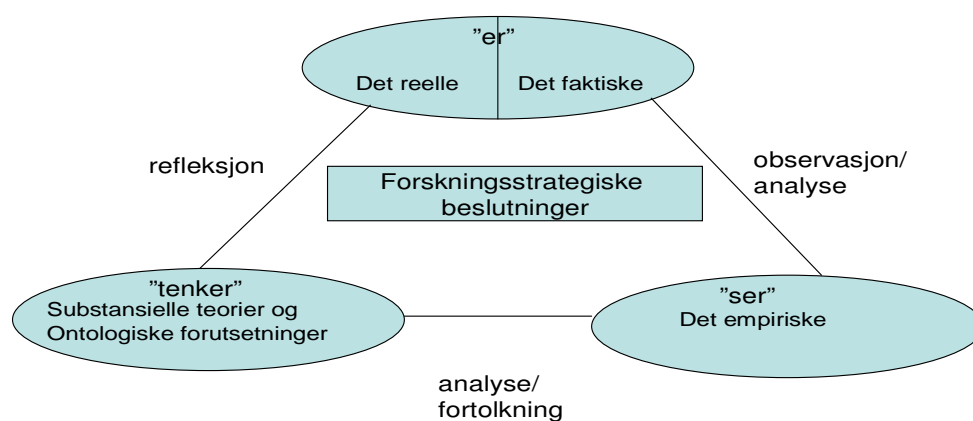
"er"
Det reelle
Det faktiske

refleksjon

observasjon/ analyse

Forskningsstrategiske beslutninger

"tenker"
Substansielle teorier og Ontologiske forutsetninger

"ser"
Det empiriske

analyse/ fortolkning